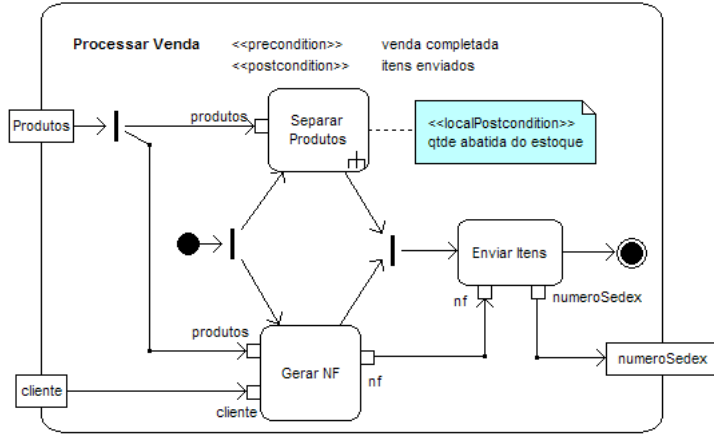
Processar Venda

<<precondition>> venda completada

<<postcondition>> itens enviados

Produtos

produtos

Separar Produtos

<<localPostcondition>>
qtde abatida do estoque

Enviar Itens

nf

numeroSedex

produtos

Gerar NF

nf

numeroSedex

cliente

cliente